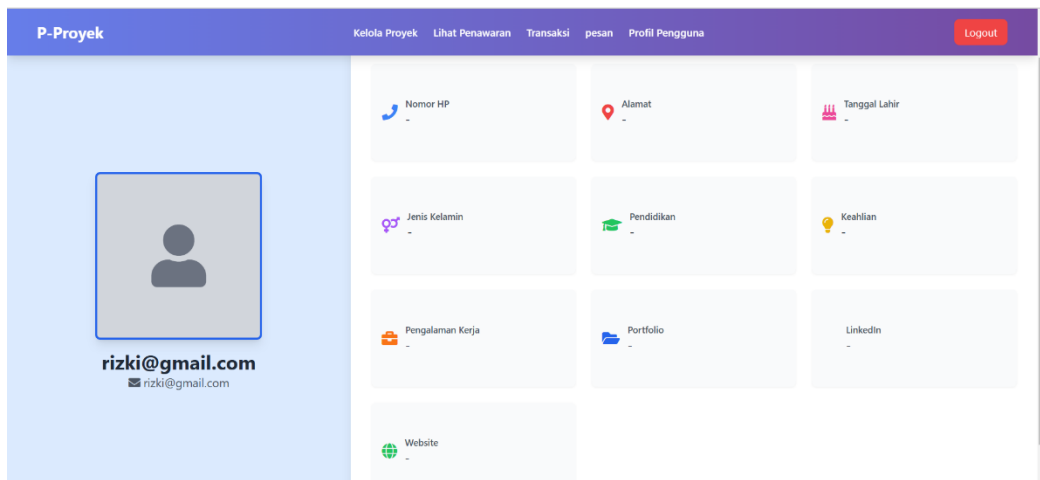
P-Proyek

Kelola Proyek Lihat Penawaran Transaksi pesan Profil Pengguna

Logout

rizki@gmail.com
rizki@gmail.com

Nomor HP
-

Alamat
-

Tanggal Lahir
-

Jenis Kelamin
-

Pendidikan
-

Keahlian
-

Pengalaman Kerja
-

Portfolio
-

LinkedIn
-

Website
-